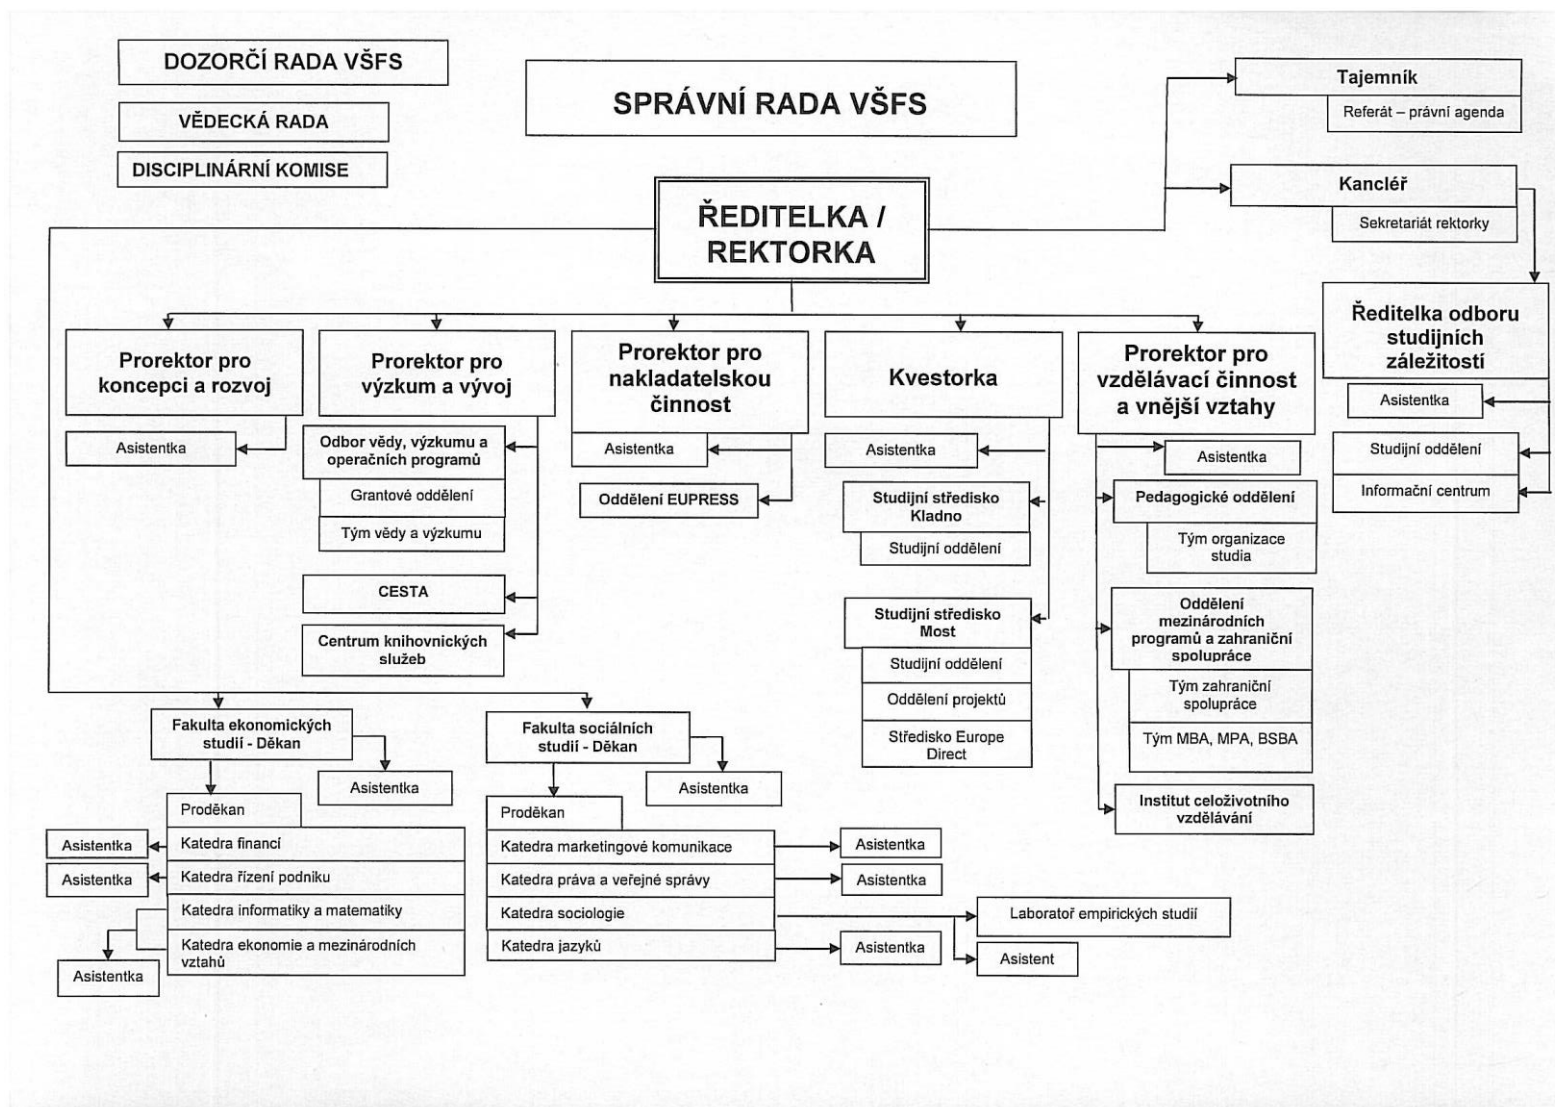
DOZORČÍ RADA VŠFS

VĚDECKÁ RADA

DISCIPLINÁRNÍ KOMISE

SPRÁVNÍ RADA VŠFS

Tajemník

Referát – právní agenda

Kancléř

Sekretariát rektorky

ŘEDITELKA / REKTORKA

Ředitelka odboru studijních záležitostí

Asistentka

Studijní oddělení

Informační centrum

Prorektor pro koncepci a rozvoj

Asistentka

Prorektor pro výzkum a vývoj

Odbor vědy, výzkumu a operačních programů

Grantové oddělení

Tým vědy a výzkumu

CESTA

Centrum knihovnických služeb

Prorektor pro nakladatelskou činnost

Asistentka

Oddělení EUPRESS

Kvestorka

Asistentka

Studijní středisko Kladno

Studijní oddělení

Studijní středisko Most

Studijní oddělení

Oddělení projektů

Středisko Europe Direct

Prorektor pro vzdělávací činnost a vnější vztahy

Asistentka

Pedagogické oddělení

Tým organizace studia

Oddělení mezinárodních programů a zahraniční spolupráce

Tým zahraniční spolupráce

Tým MBA, MPA, BSBA

Institut celoživotního vzdělávání

Fakulta ekonomických studií - Děkan

Asistentka

Proděkan

Asistentka

Katedra financí

Asistentka

Katedra řízení podniku

Katedra informatiky a matematiky

Katedra ekonomie a mezinárodních vztahů

Asistentka

Fakulta sociálních studií - Děkan

Asistentka

Proděkan

Katedra marketingové komunikace

Asistentka

Katedra práva a veřejné správy

Asistentka

Katedra sociologie

Laboratoř empirických studií

Asistent

Katedra jazyků

Asistentka